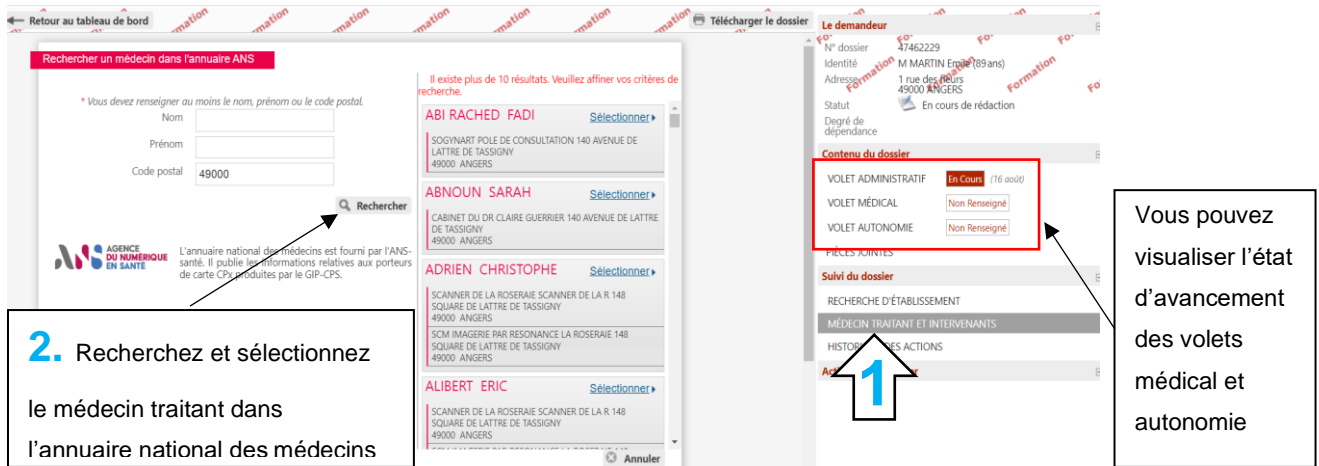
Retour au tableau de bord

Formation Formation Formation Formation Formation Formation

Télécharger le dossier

Rechercher un médecin dans l'annuaire ANS

* Vous devez renseigner au moins le nom, prénom ou le code postal.

Nom

Prénom

Code postal 49000

Rechercher

AGENCE DU NUMÉRIQUE EN SANTÉ

L'annuaire national des médecins est fourni par l'ANS-santé. Il publie les informations relatives aux porteurs de carte CPx produites par le GIP-CPS.

Il existe plus de 10 résultats. Veuillez affiner vos critères de recherche.

ABI RACHED FADI Sélectionner
SOGYNART POLE DE CONSULTATION 140 AVENUE DE LATTRE DE TASSIGNY
49000 ANGERS

ABNOUN SARAH Sélectionner
CABINET DU DR CLAIRE GUERRIER 140 AVENUE DE LATTRE DE TASSIGNY
49000 ANGERS

ADRIEN CHRISTOPHE Sélectionner
SCANNER DE LA ROSERAIE SCANNER DE LA R 148 SQUARE DE LATTRE DE TASSIGNY
49000 ANGERS
SCM IMAGERIE PAR RESONANCE LA ROSERAIE 148 SQUARE DE LATTRE DE TASSIGNY
49000 ANGERS

ALIBERT ERIC Sélectionner
SCANNER DE LA ROSERAIE SCANNER DE LA R 148 SQUARE DE LATTRE DE TASSIGNY
49000 ANGERS

Annuler

Le demandeur
N° dossier 47462229
Identité M MARTIN Emile (89 ans)
Adresse 1 rue des fleurs 49000 ANGERS
Statut En cours de rédaction
Degré de dépendance

Contenu du dossier
VOLET ADMINISTRATIF En Cours (16 août)
VOLET MÉDICAL Non Renseigné
VOLET AUTONOMIE Non Renseigné
PIÈCES JOINTES

Suivi du dossier
RECHERCHE D'ÉTABLISSEMENT
MÉDECIN TRAITANT ET INTERVENANTS
HISTORI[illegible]DES ACTIONS
Act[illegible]r

1

2. Recherchez et sélectionnez le médecin traitant dans l'annuaire national des médecins

Vous pouvez visualiser l'état d'avancement des volets médical et autonomie